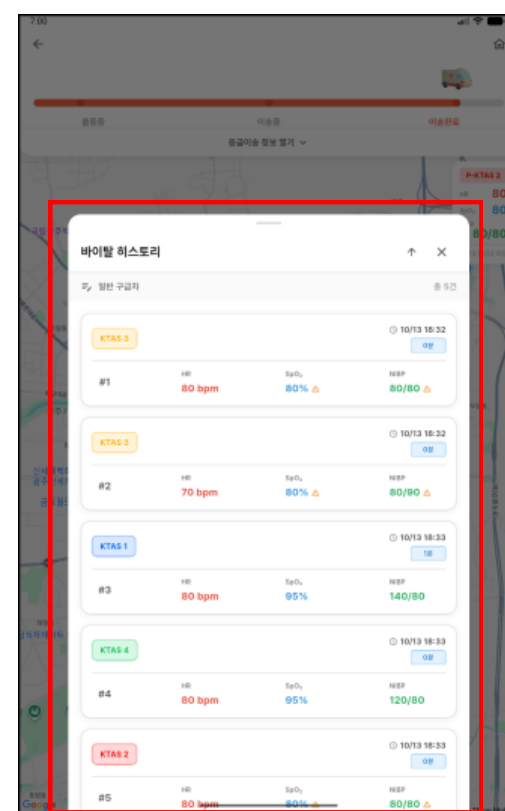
7:00

출동중

이송중

이송완료

응급이송 정보 열기

P-KTAS 2

80

80/80

바이탈 히스토리

일반 구급차

총 5건

KTAS 3

10/13 18:32

이완

#1

HR
80 bpm

$SpO_2$
80%

NIBP
80/80

KTAS 3

10/13 18:32

이완

#2

HR
70 bpm

$SpO_2$
80%

NIBP
80/90

KTAS 1

10/13 18:33

1분

#3

HR
80 bpm

$SpO_2$
95%

NIBP
140/80

KTAS 4

10/13 18:33

이완

#4

HR
80 bpm

$SpO_2$
95%

NIBP
120/80

KTAS 2

10/13 18:33

이완

#5

80 bpm

80%

80/80

Google